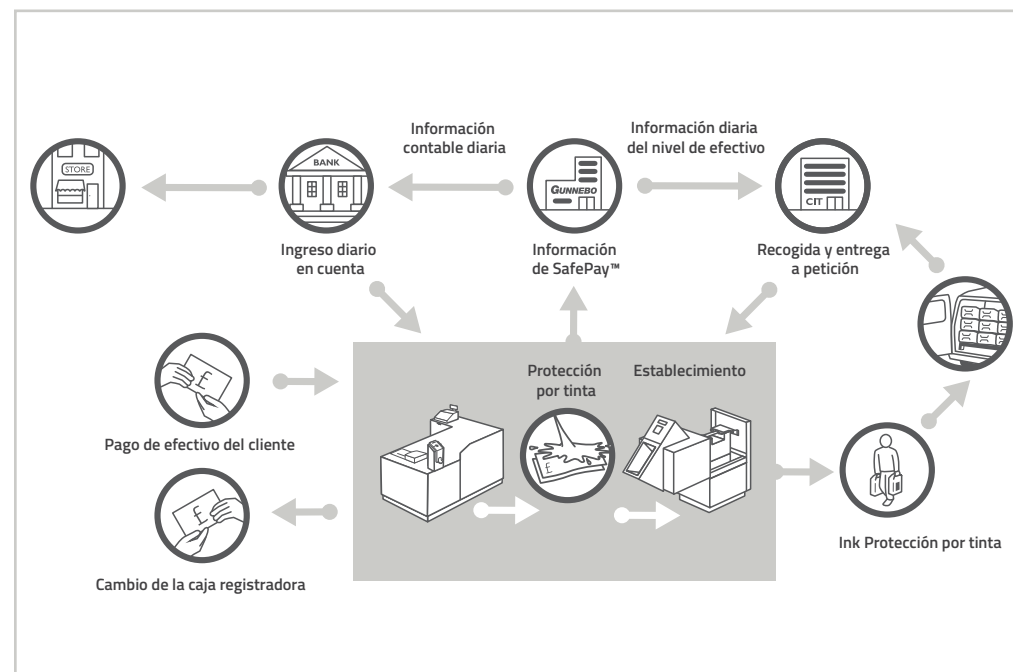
Información contable diaria

Información diaria del nivel de efectivo

STORE

BANK

GUNNEBO

CIT

Ingreso diario en cuenta

Información de SafePay™

Recogida y entrega a petición

Protección por tinta

Establecimiento

Pago de efectivo del cliente

Cambio de la caja registradora

Ink Protección por tinta